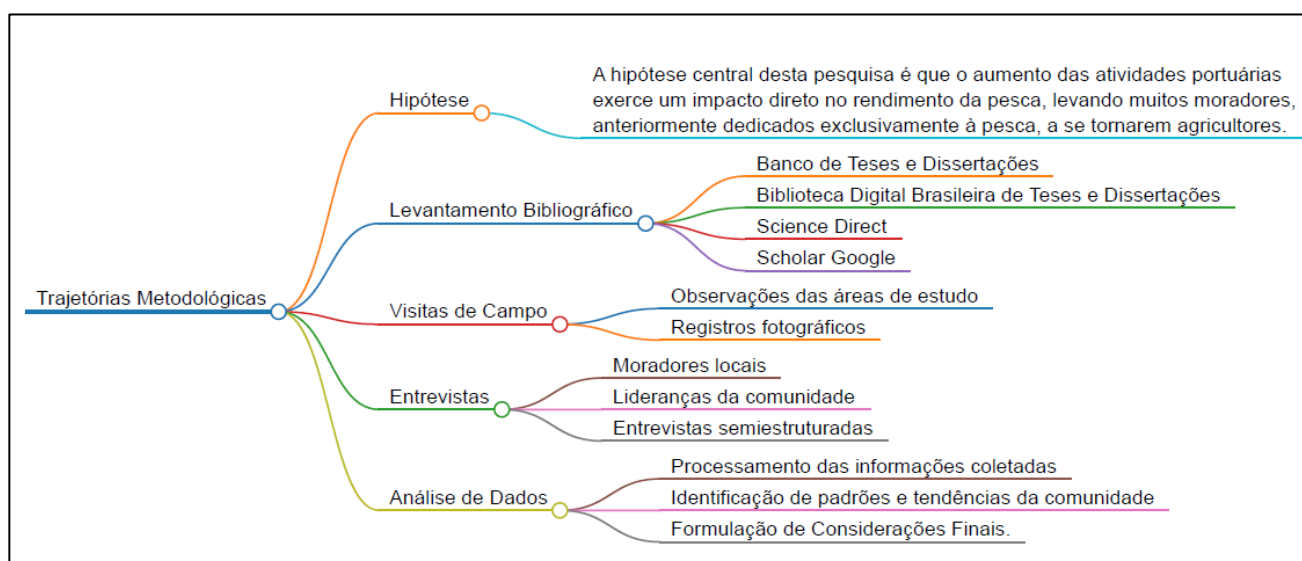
Trajetórias Metodológicas

Hipótese

A hipótese central desta pesquisa é que o aumento das atividades portuárias exerce um impacto direto no rendimento da pesca, levando muitos moradores, anteriormente dedicados exclusivamente à pesca, a se tornarem agricultores.

Levantamento Bibliográfico

Banco de Teses e Dissertações

Biblioteca Digital Brasileira de Teses e Dissertações

Science Direct

Scholar Google

Visitas de Campo

Observações das áreas de estudo

Registros fotográficos

Entrevistas

Moradores locais

Lideranças da comunidade

Entrevistas semiestruturadas

Análise de Dados

Processamento das informações coletadas

Identificação de padrões e tendências da comunidade

Formulação de Considerações Finais.